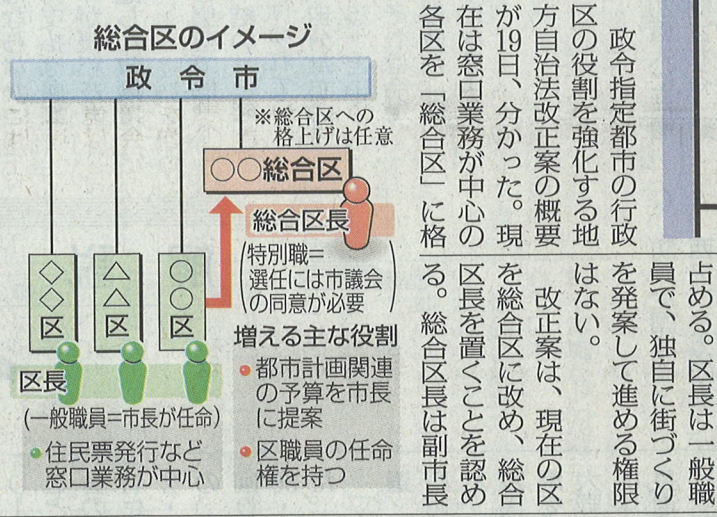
総合区のイメージ

政令市

※総合区への格上げは任意

○○総合区

総合区長

（特別職＝選任には市議会の同意が必要）

◇◇区

△△区

○○区

区長

（一般職員＝市長が任命）

●住民票発行など窓口業務が中心

増える主な役割

●都市計画関連の予算を市長に提案

●区職員の任命権を持つ

政令指定都市の行政区の役割を強化する地方自治法改正案の概要が19日、分かった。現在は窓口業務が中心の各区を「総合区」に格

占める。区長は一般職員で、独自に街づくりを発案して進める権限はない。

改正案は、現在の区を総合区に改め、総合区長を置くことを認める。総合区長は副市長